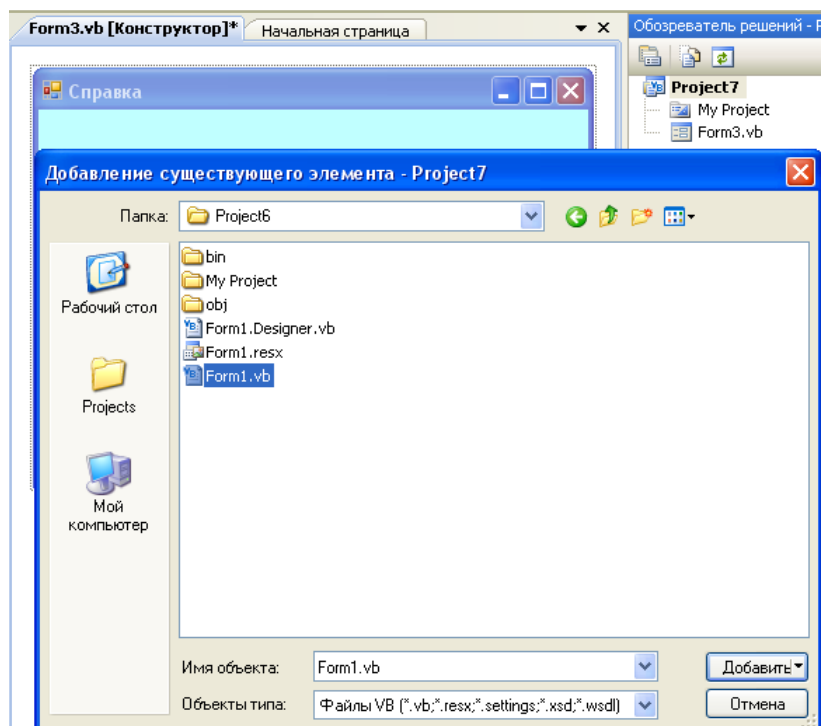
Form3.vb [Конструктор]* Начальная страница

Обозреватель решений - P

Project7
My Project
Form3.vb

Справка

Добавление существующего элемента - Project7

Папка: Project6

Рабочий стол
Projects
Мой компьютер

bin
My Project
obj
Form1.Designer.vb
Form1.resx
Form1.vb

Имя объекта: Form1.vb
Объекты типа: Файлы VB (*.vb;*.resx;*.settings;*.xsd;*.wsdl)

Добавить
Отмена